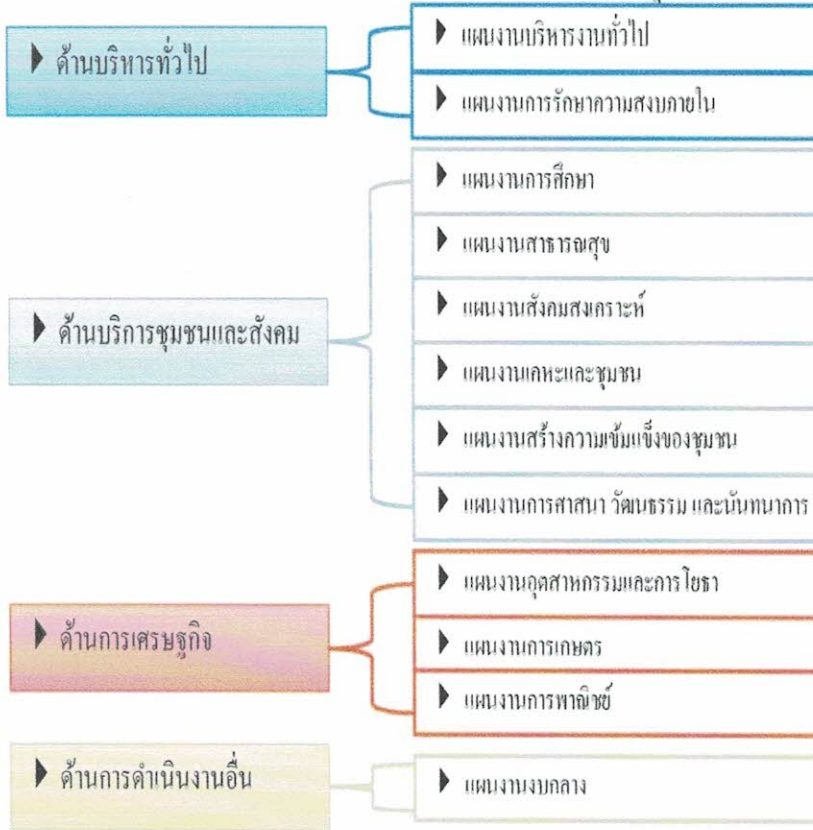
ด้านบริหารทั่วไป

แผนงานบริหารงานทั่วไป

แผนงานการรักษาความสงบภายใน

ด้านบริการชุมชนและสังคม

แผนงานการศึกษา

แผนงานสาธารณสุข

แผนงานสังคมสงเคราะห์

แผนงานเคหะและชุมชน

แผนงานสร้างความเข้มแข็งของชุมชน

แผนงานการศาสนา วัฒนธรรม และนันทนาการ

ด้านการเศรษฐกิจ

แผนงานอุตสาหกรรมและการโยธา

แผนงานการเกษตร

แผนงานการพาณิชย์

ด้านการดำเนินงานอื่น

แผนงานงบกลาง